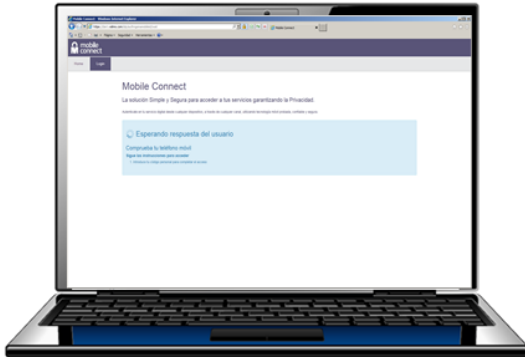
mobile connect

Home Login

Mobile Connect

La solución Simple y Segura para acceder a tus servicios garantizando la Privacidad

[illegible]

Esperando respuesta del usuario

Comprueba tu teléfono móvil

Sigue las instrucciones para acceder

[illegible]